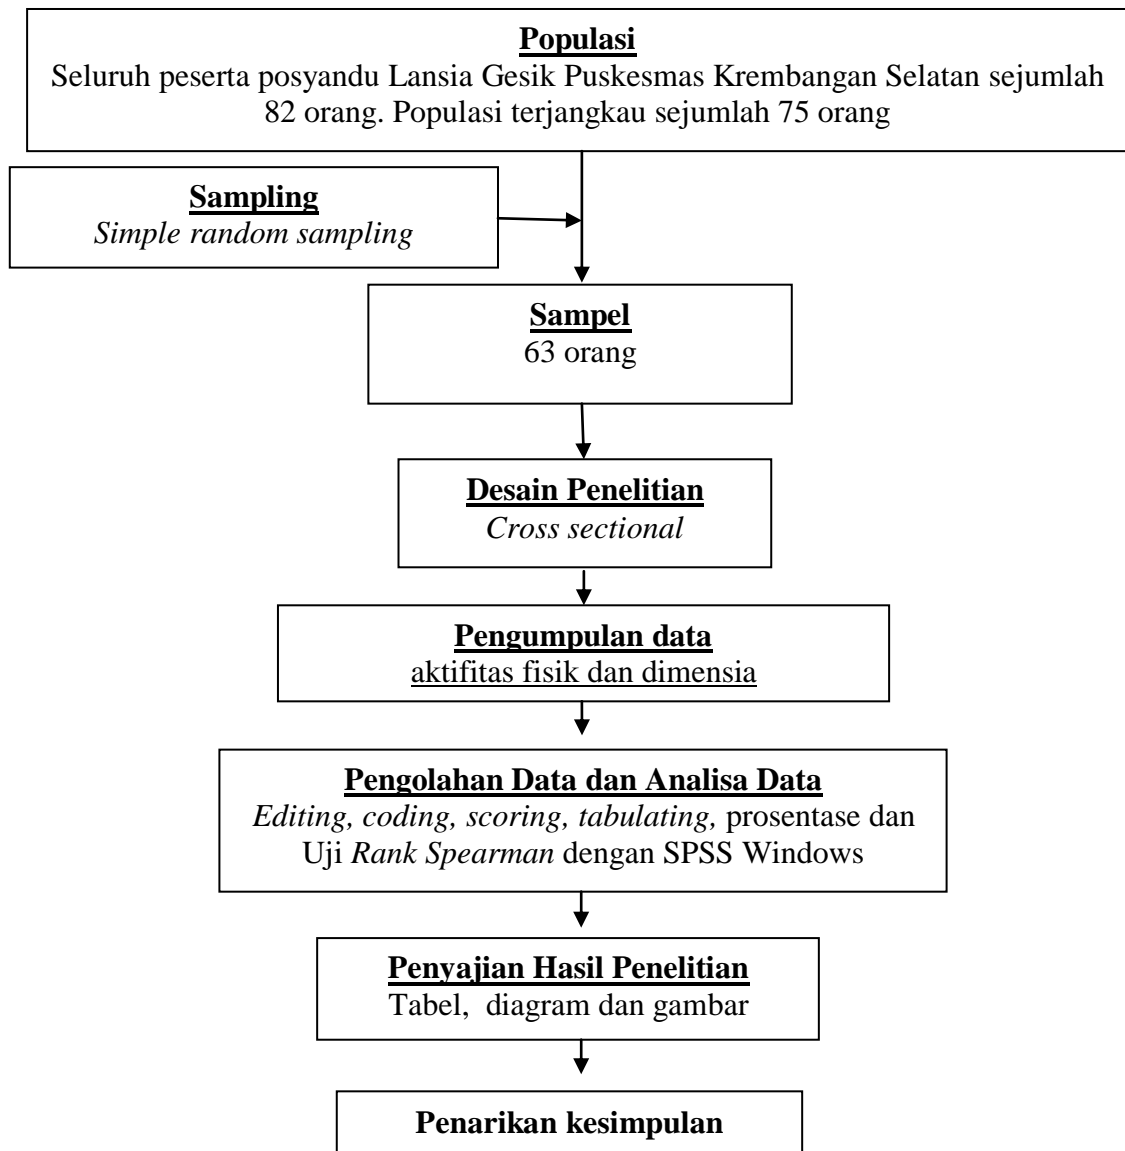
Populasi
Seluruh peserta posyandu Lansia Gesik Puskesmas Krembangan Selatan sejumlah 82 orang. Populasi terjangkau sejumlah 75 orang

Sampling
Simple random sampling

Sampel
63 orang

Desain Penelitian
Cross sectional

Pengumpulan data
aktifitas fisik dan dimensia

Pengolahan Data dan Analisa Data
Editing, coding, scoring, tabulating, prosentase dan Uji Rank Spearman dengan SPSS Windows

Penyajian Hasil Penelitian
Tabel, diagram dan gambar

Penarikan kesimpulan